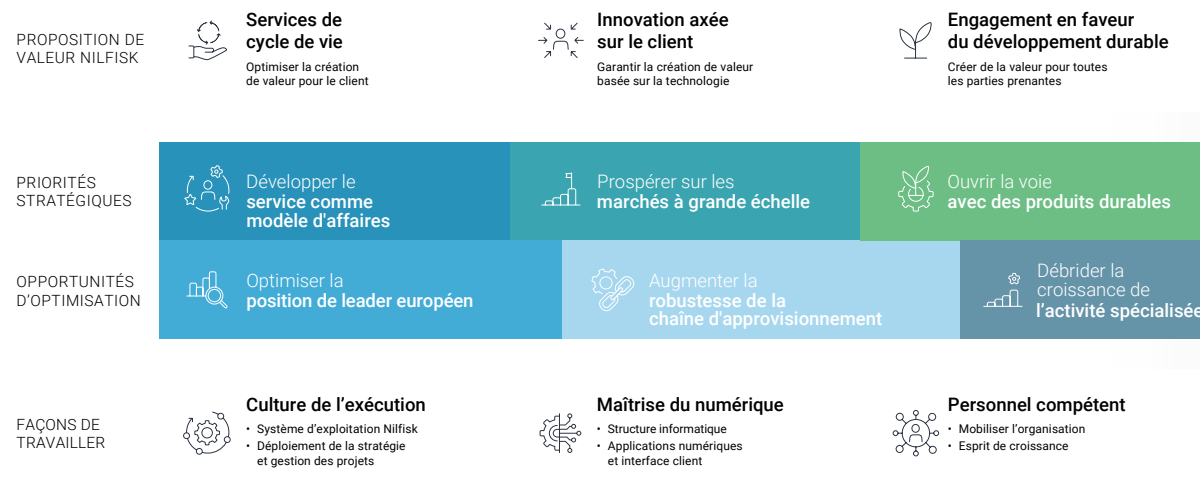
PROPOSITION DE VALEUR NILFISK

Services de cycle de vie

Optimiser la création de valeur pour le client

Innovation axée sur le client

Garantir la création de valeur basée sur la technologie

Engagement en faveur du développement durable

Créer de la valeur pour toutes les parties prenantes

PRIORITÉS STRATÉGIQUES

Développer le service comme modèle d'affaires

Prospérer sur les marchés à grande échelle

Ouvrir la voie avec des produits durables

OPPORTUNITÉS D'OPTIMISATION

Optimiser la position de leader européen

Augmenter la robustesse de la chaîne d'approvisionnement

Débrider la croissance de l'activité spécialisée

FAÇONS DE TRAVAILLER

Culture de l'exécution

• Système d'exploitation Nilfisk
• Déploiement de la stratégie et gestion des projets

Maîtrise du numérique

• Structure informatique
• Applications numériques et interface client

Personnel compétent

• Mobiliser l'organisation
• Esprit de croissance